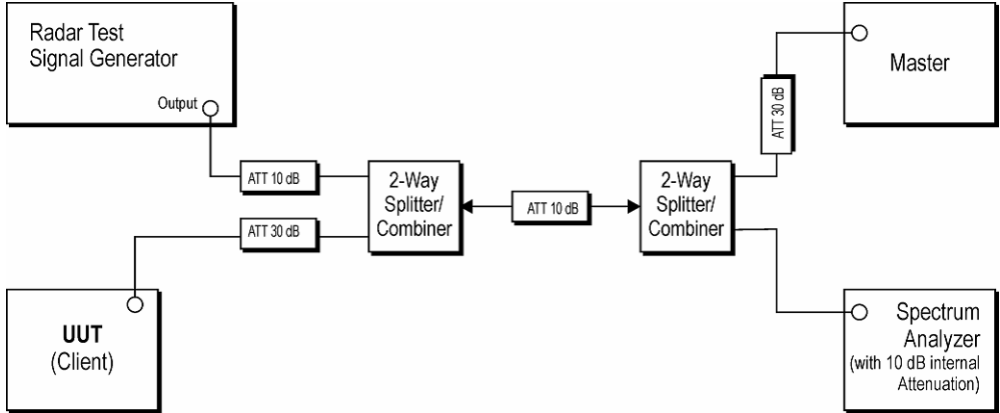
Radar Test Signal Generator

Output

Master

ATT 30 dB

ATT 10 dB

ATT 30 dB

2-Way Splitter/ Combiner

ATT 10 dB

2-Way Splitter/ Combiner

UUT (Client)

Spectrum Analyzer (with 10 dB internal Attenuation)